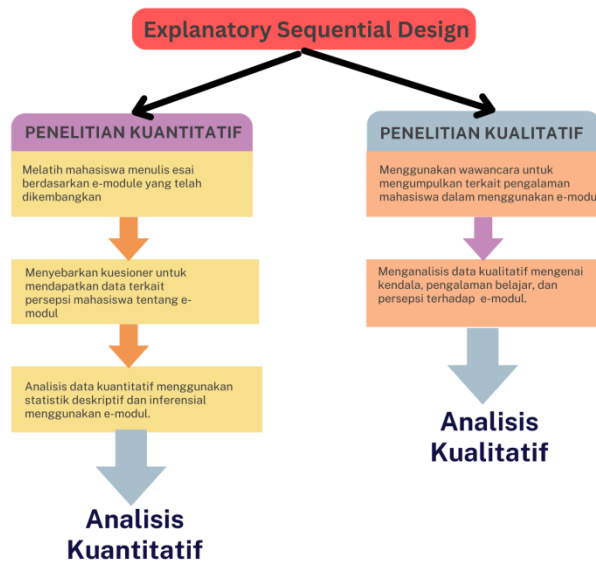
Explanatory Sequential Design

PENELITIAN KUANTITATIF

Melatih mahasiswa menulis esai berdasarkan e-module yang telah dikembangkan

Menyebarkan kuesioner untuk mendapatkan data terkait persepsi mahasiswa tentang e-modul

Analisis data kuantitatif menggunakan statistik deskriptif dan inferensial menggunakan e-modul.

Analisis Kuantitatif

PENELITIAN KUALITATIF

Menggunakan wawancara untuk mengumpulkan terkait pengalaman mahasiswa dalam menggunakan e-modul

Menganalisis data kualitatif mengenai kendala, pengalaman belajar, dan persepsi terhadap e-modul.

Analisis Kualitatif